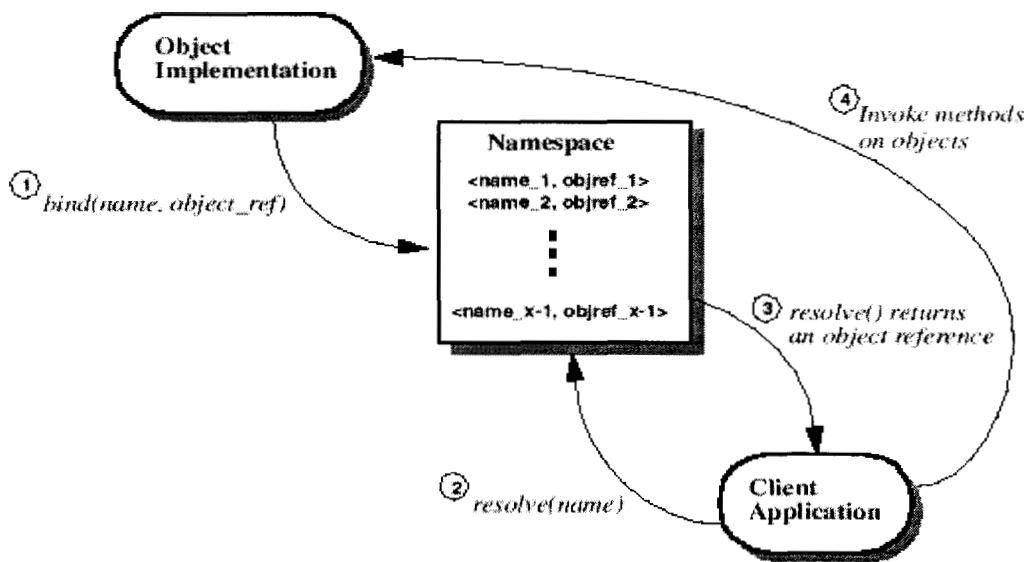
Object Implementation

④ Invoke methods on objects

Namespace

<name_1, objref_1>
<name_2, objref_2>

<name_x-1, objref_x-1>

① bind(name. object_ref)

③ resolve() returns an object reference

② resolve(name)

Client Application